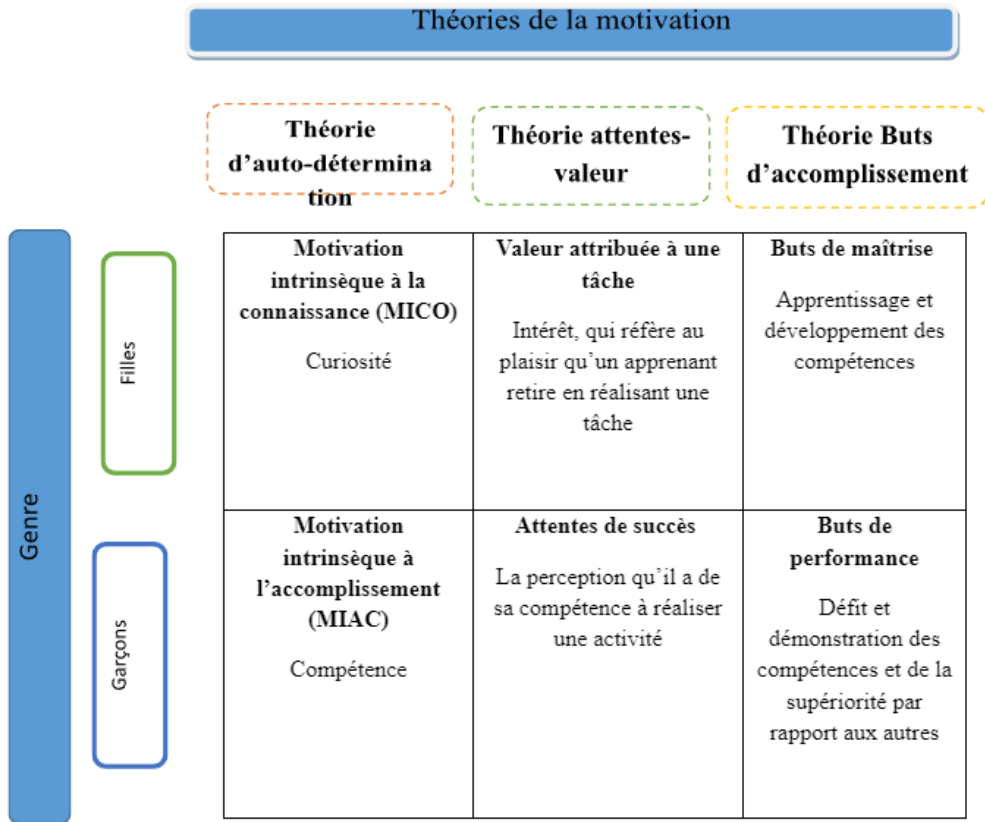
Théories de la motivation

Théorie d'auto-détermination

Théorie attentes-valeur

Théorie Buts d'accomplissement

Genre

Filles

Garçons

| | | |
|---|---|---|
| **Motivation intrinsèque à la connaissance (MICO)** Curiosité | **Valeur attribuée à une tâche** Intérêt, qui réfère au plaisir qu'un apprenant retire en réalisant une tâche | **Buts de maîtrise** Apprentissage et développement des compétences |
| **Motivation intrinsèque à l'accomplissement (MIAC)** Compétence | **Attentes de succès** La perception qu'il a de sa compétence à réaliser une activité | **Buts de performance** Défit et démonstration des compétences et de la supériorité par rapport aux autres |